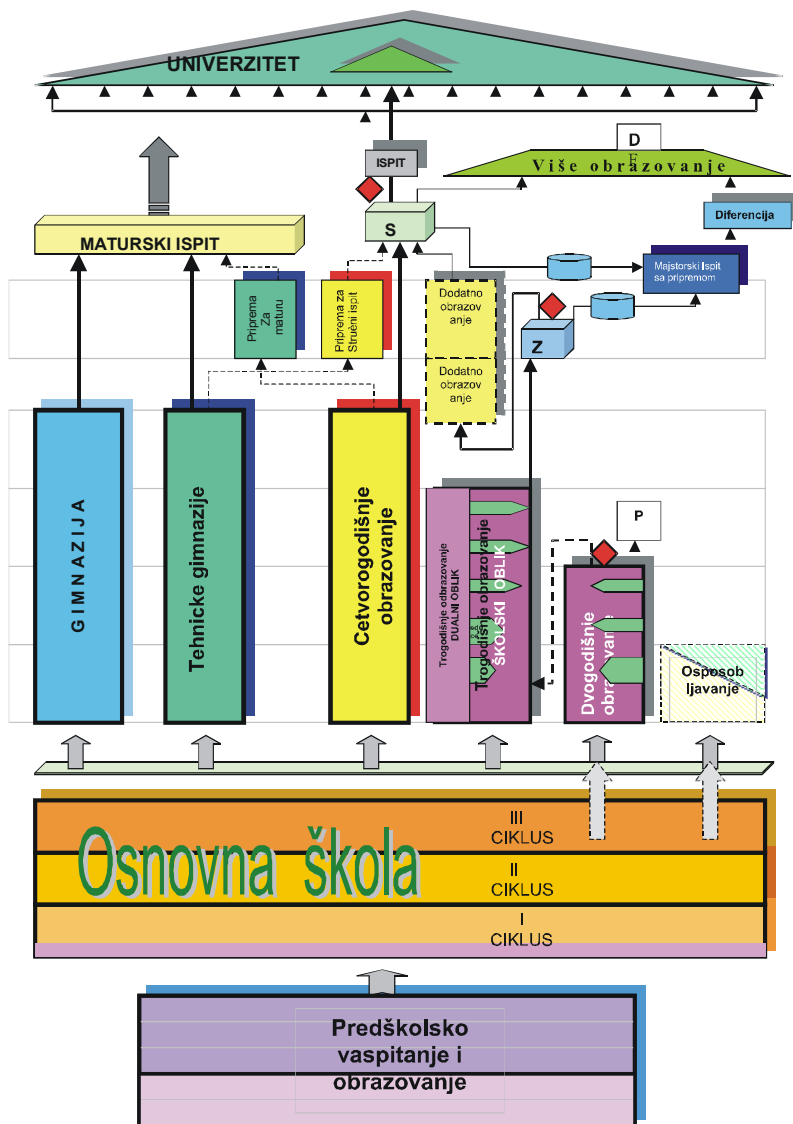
UNIVERZITET

D

ISPIT

Više obrazovanje

S

MATURSKI ISPIT

Diferencija

Majstorski ispit sa pripremom

Priprema Za maturu

Priprema za Stručni ispit

Dodatno obrazovanje

Dodatno obrazovanje

Z

GIMNAZIJA

Tehnicke gimnazije

Cetvorogodišnje obrazovanje

Trogodišnje obrazovanje DUALNI OBLIK

Trogodišnje obrazovanje ŠKOLSKI OBLIK

P

Dvogodišnje obrazovanje

Osposobljavanje

Osnovna škola

III CIKLUS

II CIKLUS

I CIKLUS

Predškolsko vaspitanje i obrazovanje